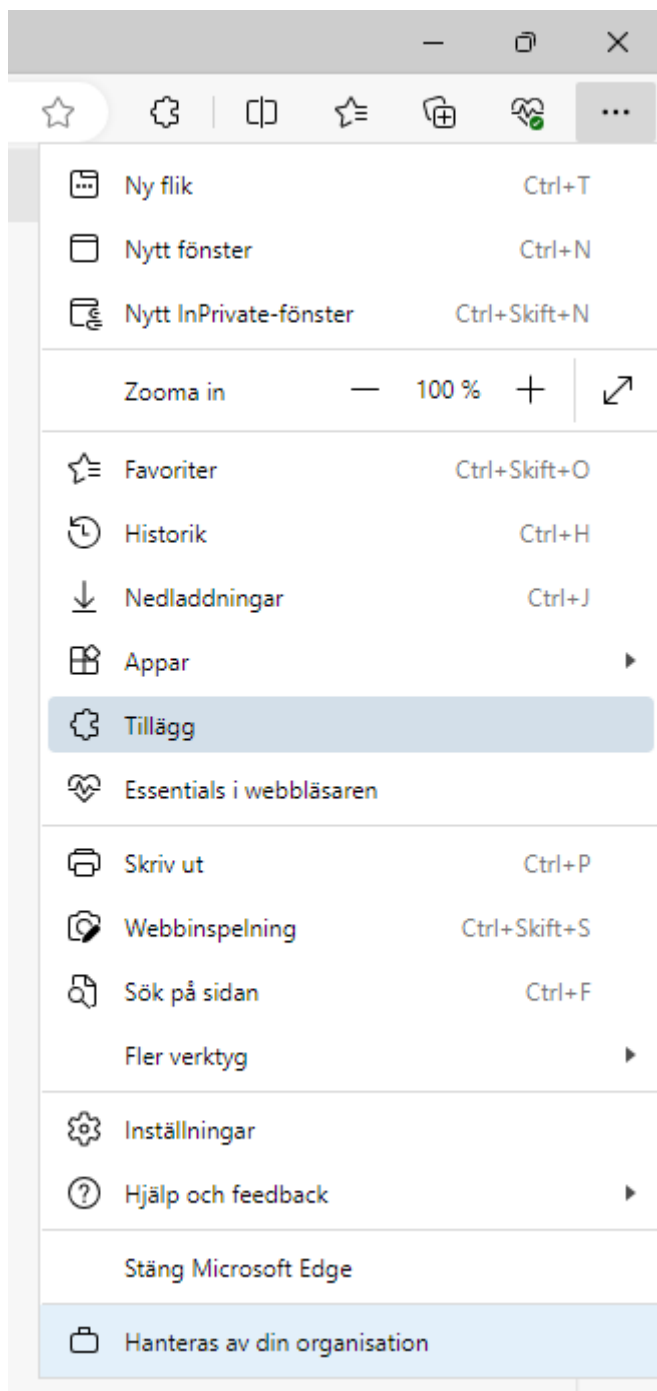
...

Ny flik Ctrl+T

Nytt fönster Ctrl+N

Nytt InPrivate-fönster Ctrl+Skift+N

Zooma in — 100 % +

Favoriter Ctrl+Skift+O

Historik Ctrl+H

Nedladdningar Ctrl+J

Appar

Tillägg

Essentials i webbläsaren

Skriv ut Ctrl+P

Webbinspelning Ctrl+Skift+S

Sök på sidan Ctrl+F

Fler verktyg

Inställningar

Hjälp och feedback

Stäng Microsoft Edge

Hanteras av din organisation